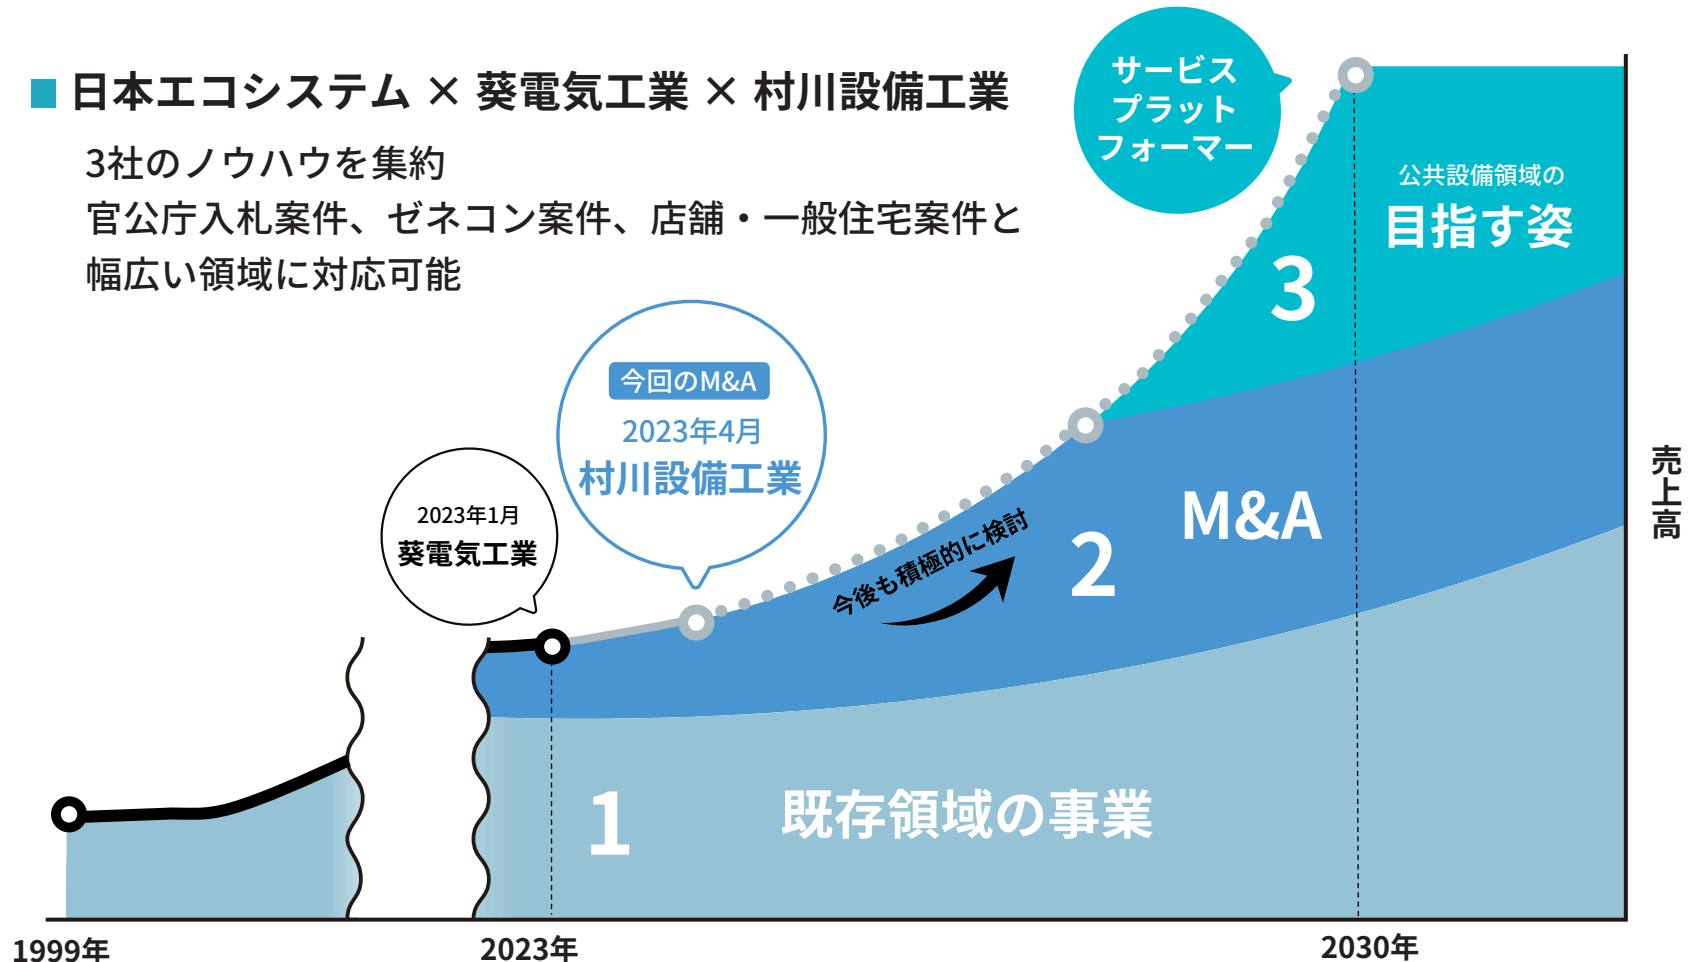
日本エコシステム × 葵電気工業 × 村川設備工業

3社のノウハウを集約
官公庁入札案件、ゼネコン案件、店舗・一般住宅案件と幅広い領域に対応可能

サービスプラットフォーマー

公共設備領域の
目指す姿

3

今回のM&A
2023年4月
村川設備工業

2023年1月
葵電気工業

今後も積極的に検討

2

M&A

売上高

1

既存領域の事業

1999年
2023年
2030年